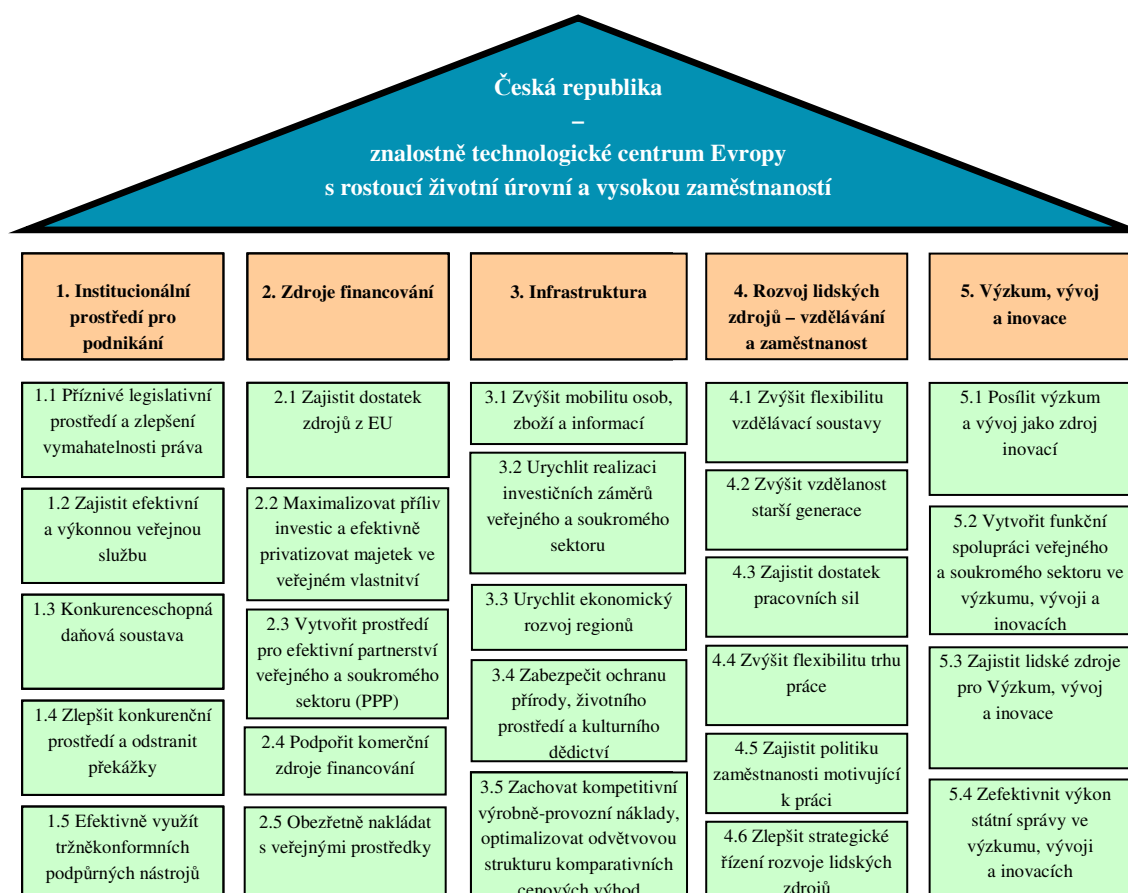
Česká republika
–
znalostně technologické centrum Evropy
s rostoucí životní úrovní a vysokou zaměstnaností

1. Institucionální prostředí pro podnikání

1.1 Příznivé legislativní prostředí a zlepšení vymahatelnosti práva

1.2 Zajistit efektivní a výkonnou veřejnou službu

1.3 Konkurenceschopná daňová soustava

1.4 Zlepšit konkurenční prostředí a odstranit překážky

1.5 Efektivně využít tržněkonformních podpůrných nástrojů

2. Zdroje financování

2.1 Zajistit dostatek zdrojů z EU

2.2 Maximalizovat příliv investic a efektivně privatizovat majetek ve veřejném vlastnitví

2.3 Vytvořit prostředí pro efektivní partnerství veřejného a soukromého sektoru (PPP)

2.4 Podpořit komerční zdroje financování

2.5 Obezřetně nakládat s veřejnými prostředky

3. Infrastruktura

3.1 Zvýšit mobilitu osob, zboží a informací

3.2 Urychlit realizaci investičních záměrů veřejného a soukromého sektoru

3.3 Urychlit ekonomický rozvoj regionů

3.4 Zabezpečit ochranu přírody, životního prostředí a kulturního dědictví

3.5 Zachovat kompetitivní výrobně-provozní náklady, optimalizovat odvětvovou strukturu komparativních cenových výhod

4. Rozvoj lidských zdrojů – vzdělávání a zaměstnanost

4.1 Zvýšit flexibilitu vzdělávací soustavy

4.2 Zvýšit vzdělanost starší generace

4.3 Zajistit dostatek pracovních sil

4.4 Zvýšit flexibilitu trhu práce

4.5 Zajistit politiku zaměstnanosti motivující k práci

4.6 Zlepšit strategické řízení rozvoje lidských zdrojů

5. Výzkum, vývoj a inovace

5.1 Posílit výzkum a vývoj jako zdroj inovací

5.2 Vytvořit funkční spolupráci veřejného a soukromého sektoru ve výzkumu, vývoji a inovacích

5.3 Zajistit lidské zdroje pro Výzkum, vývoj a inovace

5.4 Zefektivnit výkon státní správy ve výzkumu, vývoji a inovacích